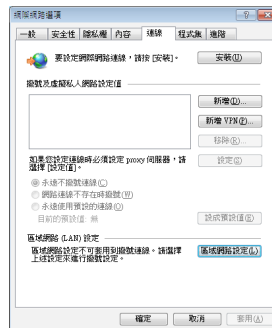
網際網路選項

一般 | 安全性 | 隱私權 | 內容 | 連線 | 程式集 | 進階

要設定網際網路連線，請按 [安裝]。

安裝(U)

撥號及虛擬私人網路設定值

新增(D)...

新增 VPN(P)...

移除(R)...

如果您設定連線時必須設定 proxy 伺服器，請選擇 [設定(S)]。

設定(S)

永遠不撥號連線(C)

網路連線不存在時撥號(W)

永遠使用預設的連線(O)

目前的預設值: 無

設成預設值(E)

區域網路 (LAN) 設定

區域網路設定不可套用到撥號連線。請選擇上述設定來進行撥號設定。

區域網路設定(L)

確定 | 取消 | 套用(A)